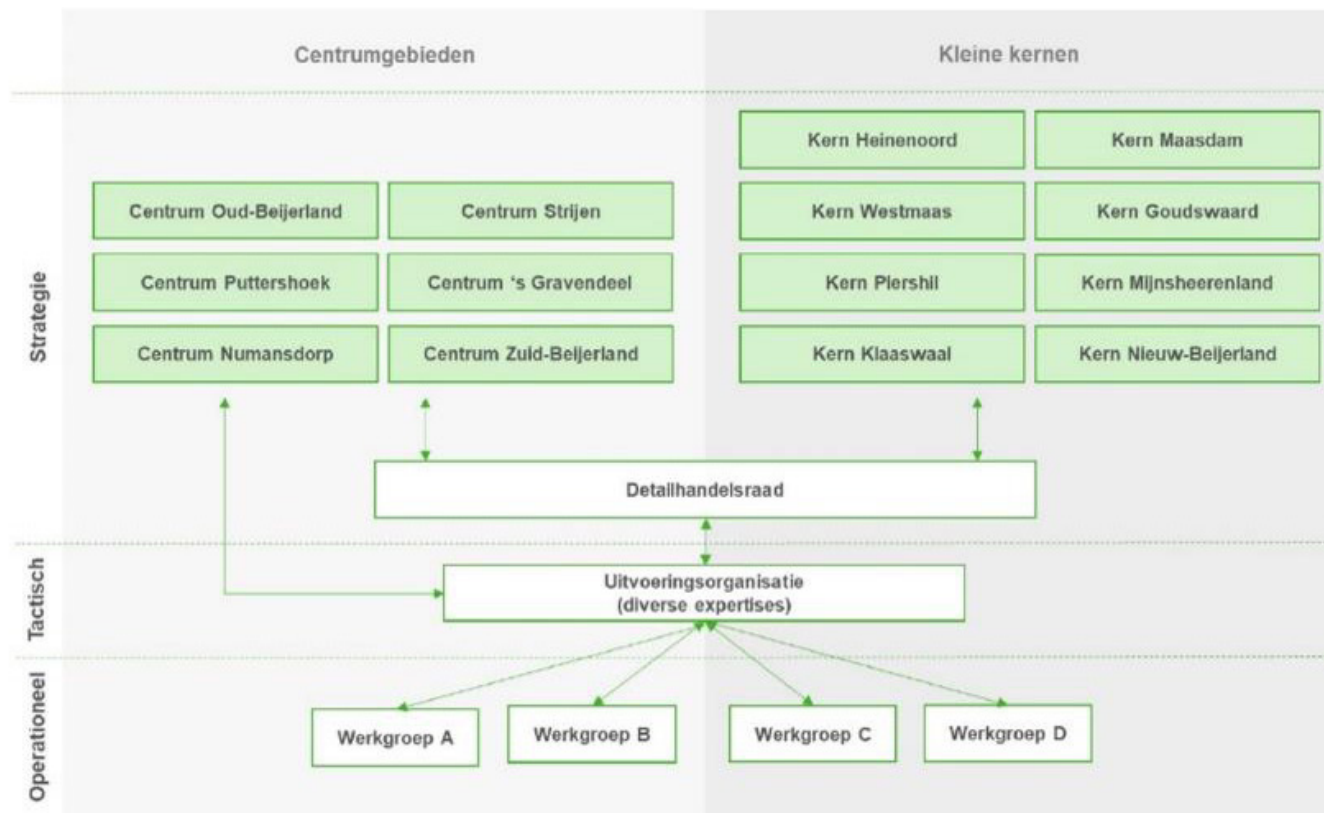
Centrumgebieden

Kleine kernen

Strategie

Kern Heinenoord

Kern Maasdam

Centrum Oud-Beijerland

Centrum Strijen

Kern Westmaas

Kern Goudswaard

Centrum Puttershoek

Centrum 's Gravendeel

Kern Piershil

Kern Mijnsheerenland

Centrum Numansdorp

Centrum Zuid-Beijerland

Kern Klaaswaal

Kern Nieuw-Beijerland

Detailhandelsraad

Tactisch

Uitvoeringsorganisatie
(diverse expertises)

Operationeel

Werkgroep A

Werkgroep B

Werkgroep C

Werkgroep D